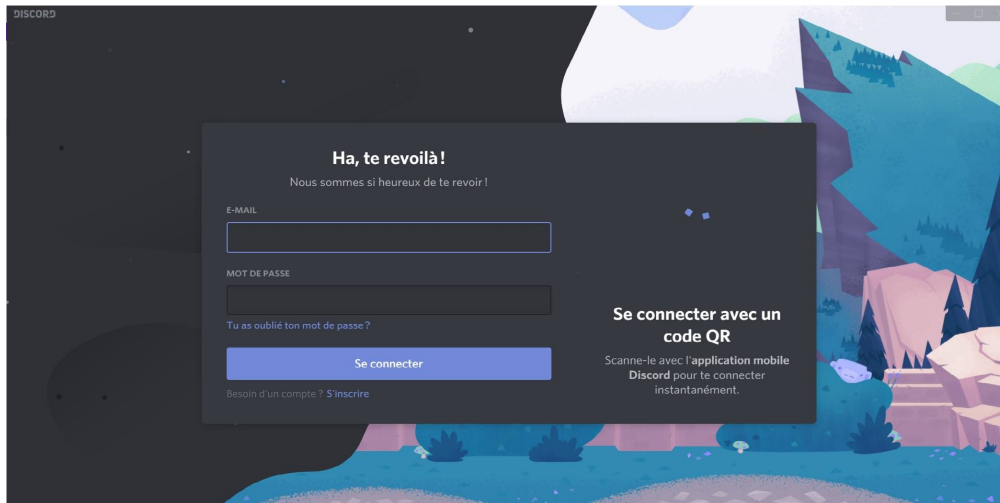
DISCORD

Ha, te revoilà !

Nous sommes si heureux de te revoir !

E-MAIL

MOT DE PASSE

Tu as oublié ton mot de passe ?

Se connecter

Besoin d'un compte ? S'inscrire

Se connecter avec un code QR

Scanne-le avec l'application mobile Discord pour te connecter instantanément.